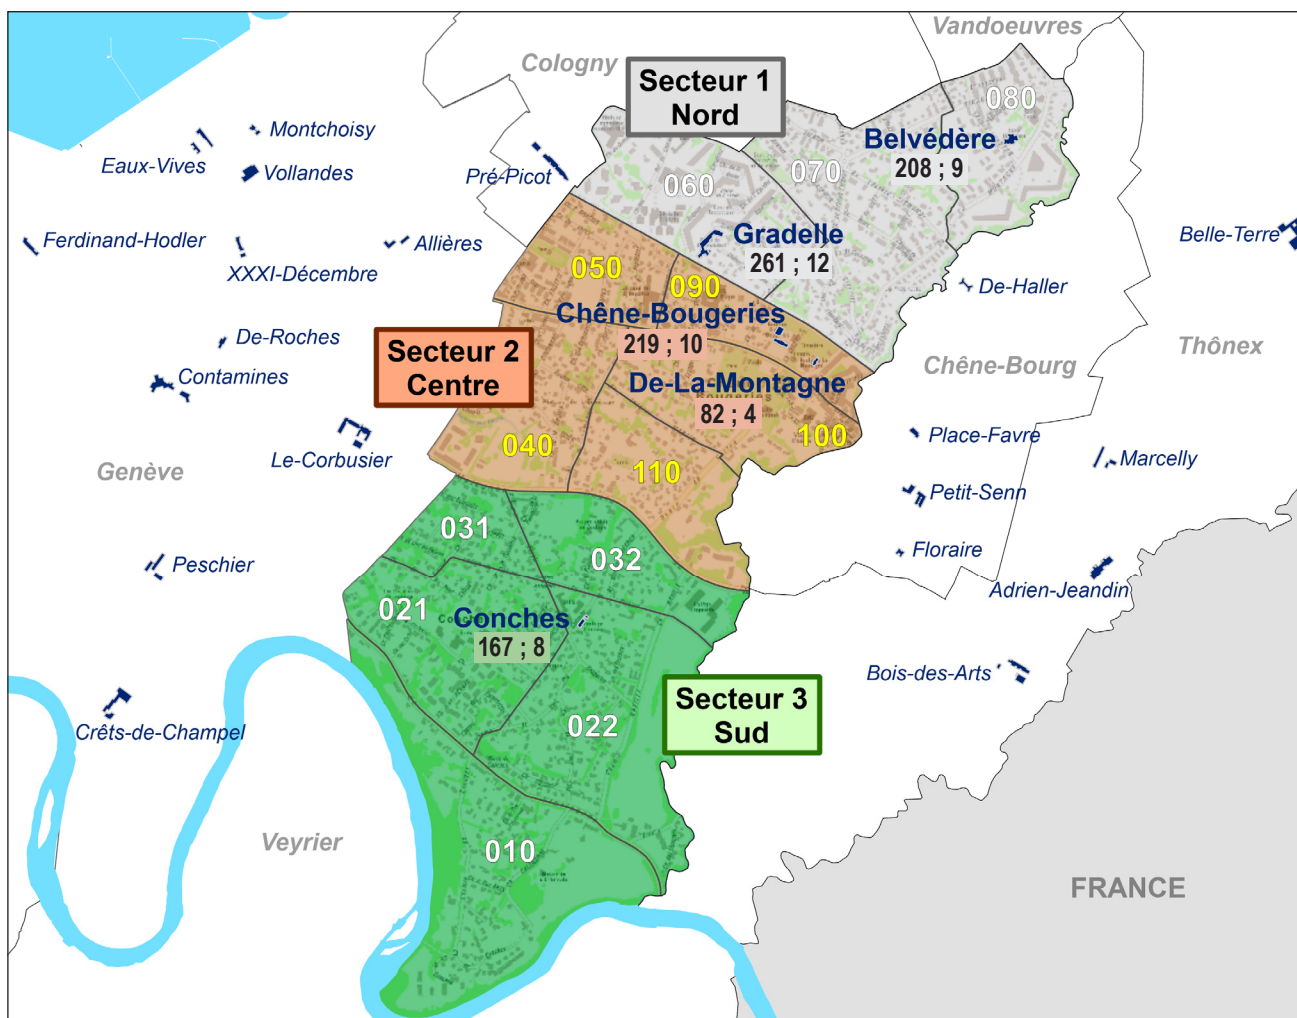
Vandoeuvres
Cologny
Secteur 1
Nord
080
Montchoisy
Belvédère
208 ; 9
Eaux-Vives
Vollandes
Pré-Picot
060
070
Gradelle
261 ; 12
Ferdinand-Hodler
Allières
Belle-Terre
XXXI-Décembre
050
090
De-Haller
Chêne-Bougeries
219 ; 10
De-Roches
Secteur 2
Centre
Thônex
Chêne-Bourg
Contamines
De-La-Montagne
82 ; 4
100
Place-Favre
Le-Corbusier
040
Genève
110
Marcelly
Petit-Senn
031
032
Peschier
Floraire
Adrien-Jeandin
021
Conches
167 ; 8
Bois-des-Arts
Secteur 3
Sud
022
Crêts-de-Champel
Veyrier
010
FRANCE